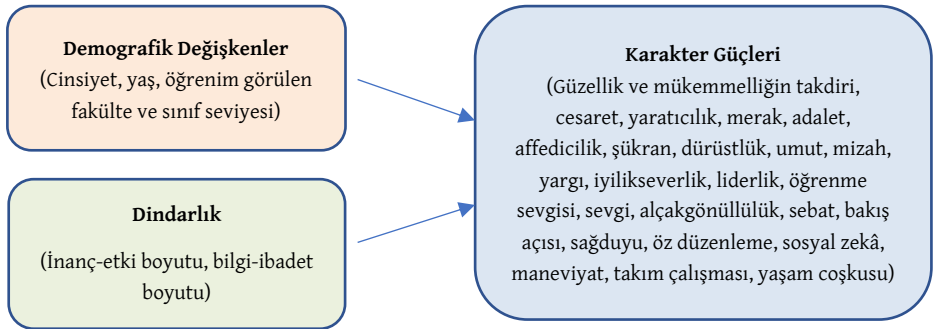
Demografik Değişkenler
(Cinsiyet, yaş, öğrenim görülen fakülte ve sınıf seviyesi)

Dindarlık

(İnanç-etki boyutu, bilgi-ibadet boyutu)

Karakter Güçleri
(Güzellik ve mükemmelliğin takdiri, cesaret, yaratıcılık, merak, adalet, affedicilik, şükran, dürüstlük, umut, mizah, yargı, iyilikseverlik, liderlik, öğrenme sevgisi, sevgi, alçakgönüllülük, sebat, bakış açısı, sağduyu, öz düzenleme, sosyal zekâ, maneviyat, takım çalışması, yaşam coşkusu)